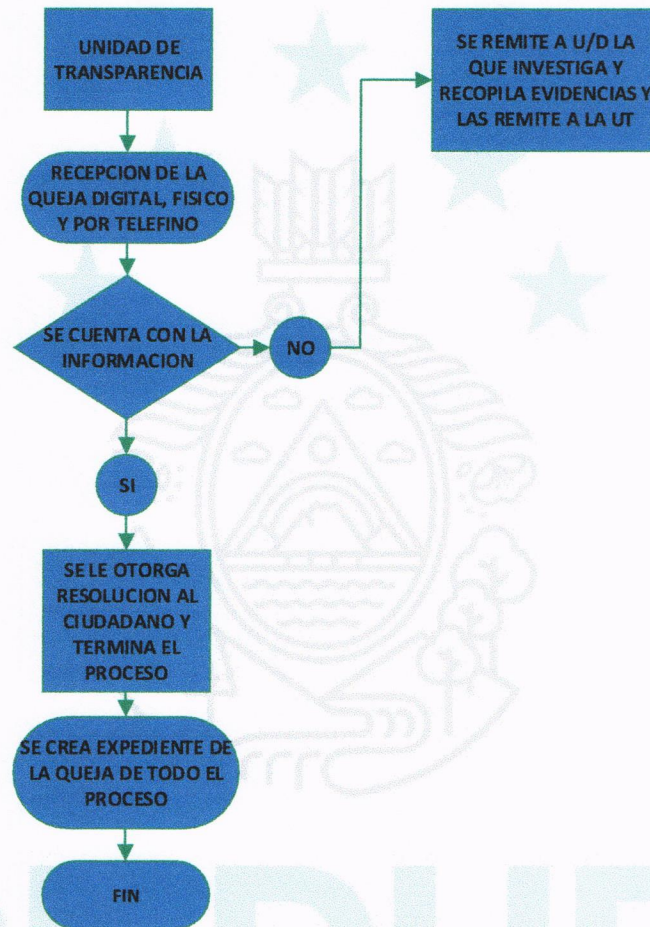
UNIDAD DE TRANSPARENCIA

SE REMITE A U/D LA QUE INVESTIGA Y RECOPILA EVIDENCIAS Y LAS REMITE A LA UT

RECEPCION DE LA QUEJA DIGITAL, FISICO Y POR TELEFINO

SE CUENTA CON LA INFORMACION

NO

SI

SE LE OTORGA RESOLUCION AL CIUDADANO Y TERMINA EL PROCESO

SE CREA EXPEDIENTE DE LA QUEJA DE TODO EL PROCESO

FIN